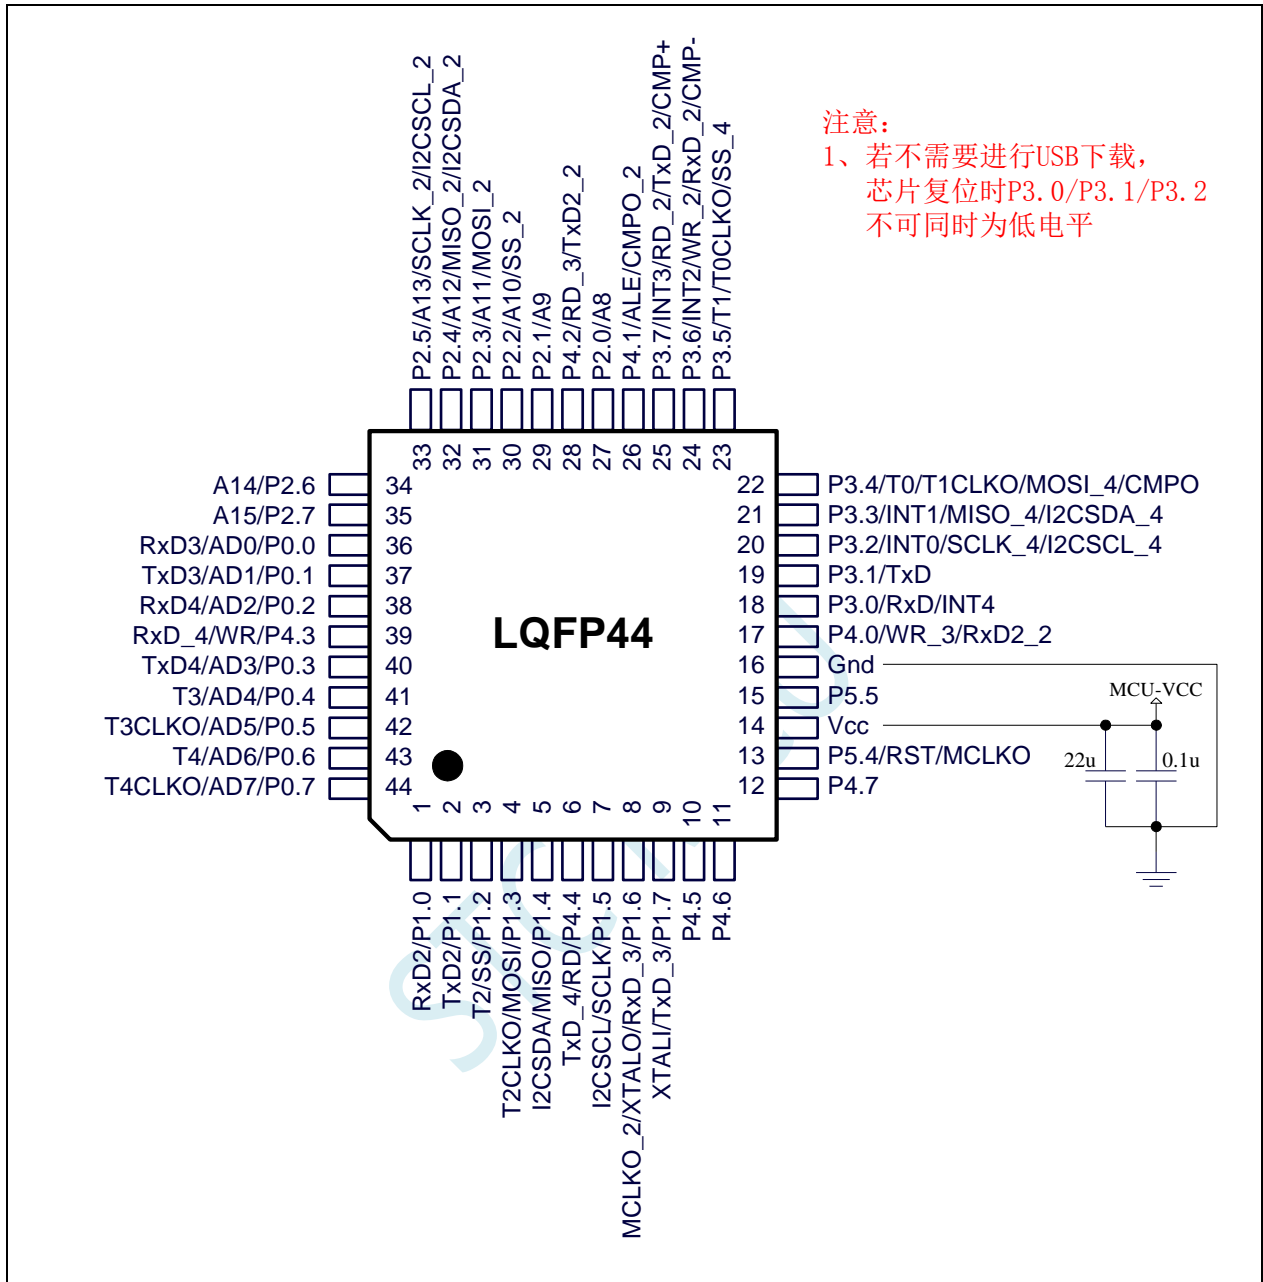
注意：
1、若不需要进行USB下载，
芯片复位时P3.0/P3.1/P3.2
不可同时为低电平

P2.5/A13/SCLK_2/I2CSCL_2
P2.4/A12/MISO_2/I2CSDA_2
P2.3/A11/MOSI_2
P2.2/A10/SS_2
P2.1/A9
P4.2/RD_3/TxD2_2
P2.0/A8
P4.1/ALE/CMPO_2
P3.7/INT3/RD_2/TxD_2/CMP+
P3.6/INT2/WR_2/RxD_2/CMP-
P3.5/T1/T0CLKO/SS_4

33 32 31 30 29 28 27 26 25 24 23

A14/P2.6 34
A15/P2.7 35
RxD3/AD0/P0.0 36
TxD3/AD1/P0.1 37
RxD4/AD2/P0.2 38
RxD_4/WR/P4.3 39
TxD4/AD3/P0.3 40
T3/AD4/P0.4 41
T3CLKO/AD5/P0.5 42
T4/AD6/P0.6 43
T4CLKO/AD7/P0.7 44

LQFP44

22 P3.4/T0/T1CLKO/MOSI_4/CMPO
21 P3.3/INT1/MISO_4/I2CSDA_4
20 P3.2/INT0/SCLK_4/I2CSCL_4
19 P3.1/TxD
18 P3.0/RxD/INT4
17 P4.0/WR_3/RxD2_2
16 Gnd
15 P5.5
14 Vcc
13 P5.4/RST/MCLKO
12 P4.7

MCU-VCC
22u
0.1u

1 2 3 4 5 6 7 8 9 10 11

RxD2/P1.0
TxD2/P1.1
T2/SS/P1.2
T2CLKO/MOSI/P1.3
I2CSDA/MISO/P1.4
TxD_4/RD/P4.4
I2CSCL/SCLK/P1.5
MCLKO_2/XTALO/RxD_3/P1.6
XTALI/TxD_3/P1.7
P4.5
P4.6